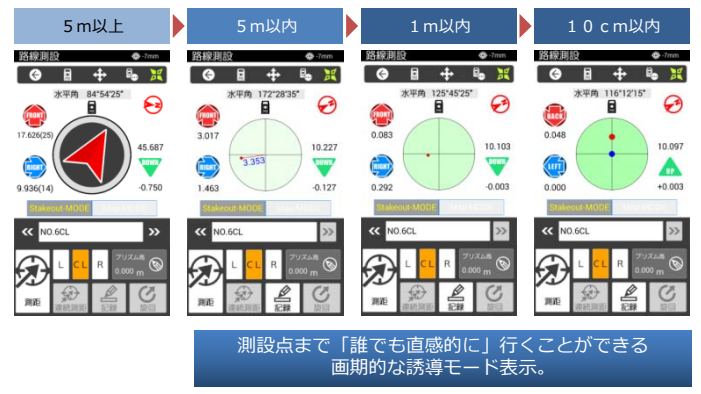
５ｍ以上

路線測設 -7mm

水平角 84°54'25"

FRONT
17.626(25)

45.687

RIGHT
9.936(14)

DOWN
-0.750

Stakeout-MODE

NO.6CL

L CL R プリズム高 0.000 m

測距 連続測距 記録 旋回

５ｍ以内

路線測設 -7mm

水平角 172°28'35"

FRONT
3.017

3.353

10.227

RIGHT
1.463

DOWN
-0.127

Stakeout-MODE

NO.6CL

L CL R プリズム高 0.000 m

測距 連続測距 記録 旋回

１ｍ以内

路線測設 -7mm

水平角 125°45'25"

FRONT
0.083

10.103

RIGHT
0.292

DOWN
-0.003

Stakeout-MODE

NO.6CL

L CL R プリズム高 0.000 m

測距 連続測距 記録 旋回

１０ｃｍ以内

路線測設 -7mm

水平角 116°12'15"

BACK
0.048

10.097

LEFT
0.000

UP
+0.003

Stakeout-MODE

NO.6CL

L CL R プリズム高 0.000 m

測距 連続測距 記録 旋回

測設点まで「誰でも直感的に」行くことができる
画期的な誘導モード表示。